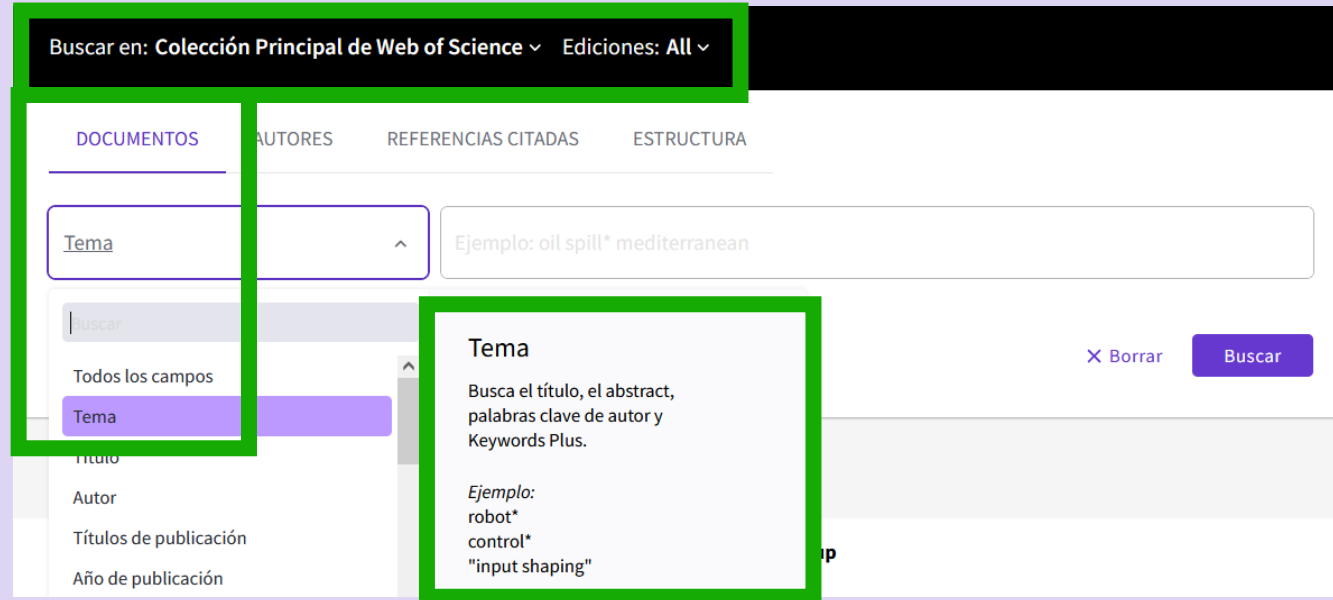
Buscar en: Colección Principal de Web of Science Ediciones: All

DOCUMENTOS AUTORES REFERENCIAS CITADAS ESTRUCTURA

Tema

Ejemplo: oil spill* mediterranean

Buscar

Todos los campos
Tema
Título
Autor
Títulos de publicación
Año de publicación

Tema

Busca el título, el abstract, palabras clave de autor y Keywords Plus.

Ejemplo:
robot*
control*
"input shaping"

× Borrar Buscar

up